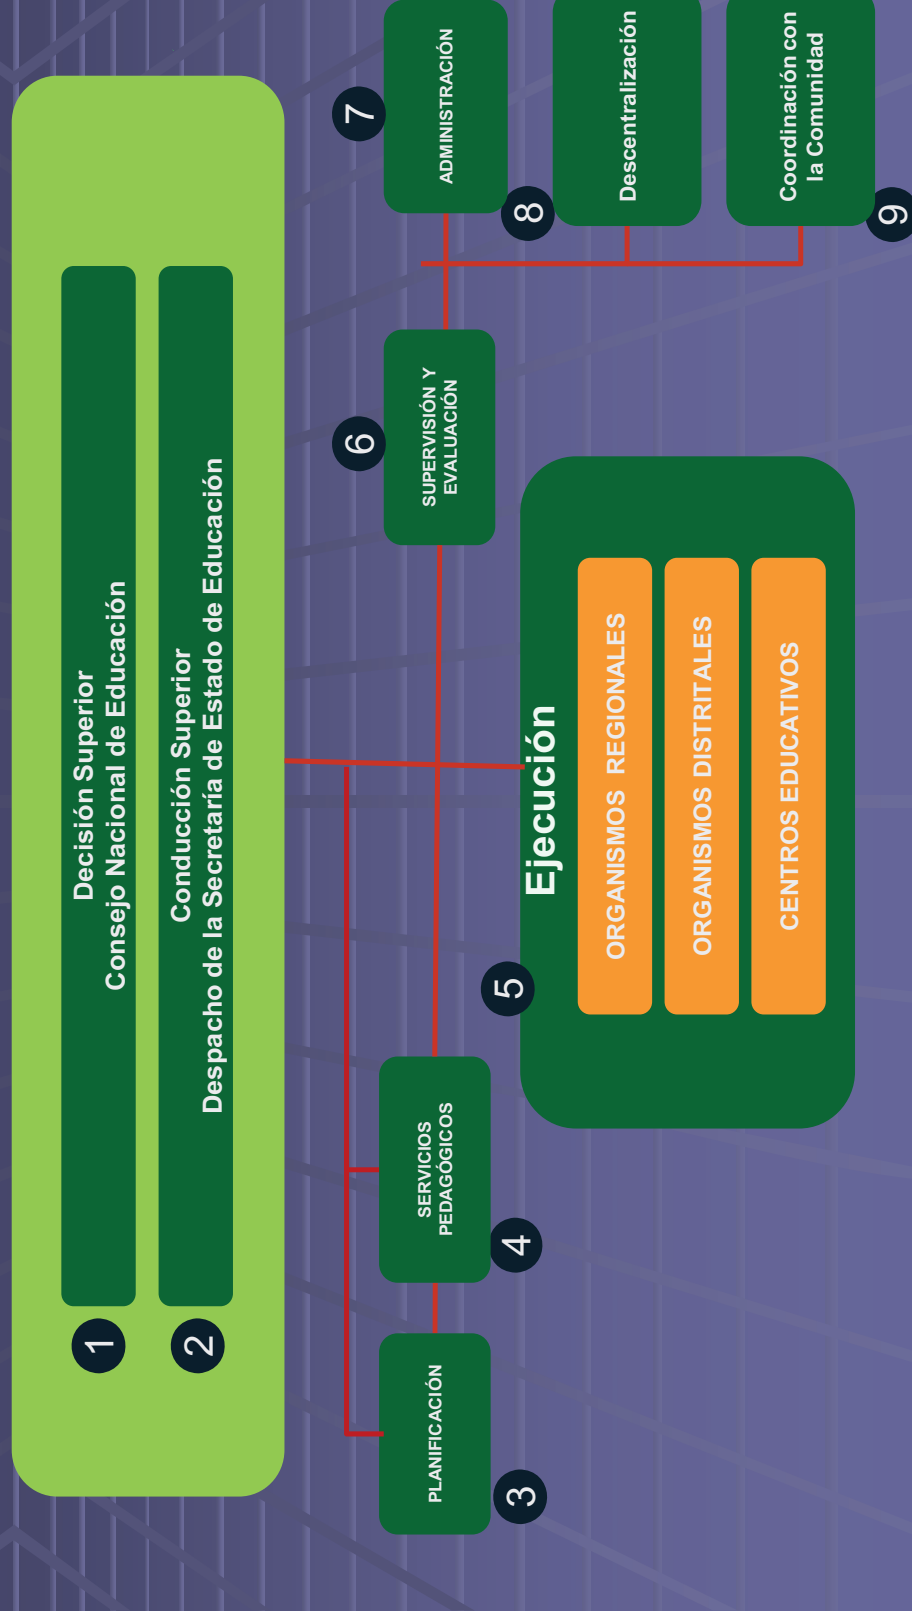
1
Decisión Superior
Consejo Nacional de Educación

2
Conducción Superior
Despacho de la Secretaría de Estado de Educación

3
PLANIFICACIÓN

4
SERVICIOS PEDAGÓGICOS

5
Ejecución
ORGANISMOS REGIONALES
ORGANISMOS DISTRITALES
CENTROS EDUCATIVOS

6
SUPERVISIÓN Y EVALUACIÓN

7
ADMINISTRACIÓN

8
Descentralización

9
Coordinación con la Comunidad